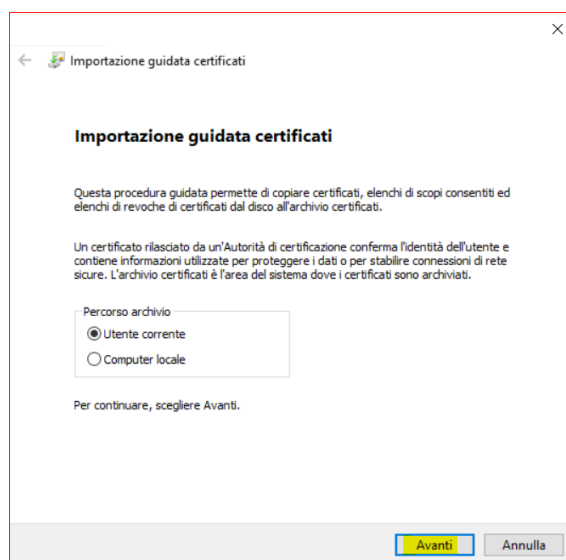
Importazione guidata certificati

Importazione guidata certificati

Questa procedura guidata permette di copiare certificati, elenchi di scopi consentiti ed elenchi di revoche di certificati dal disco all'archivio certificati.

Un certificato rilasciato da un'Autorità di certificazione conferma l'identità dell'utente e contiene informazioni utilizzate per proteggere i dati o per stabilire connessioni di rete sicure. L'archivio certificati è l'area del sistema dove i certificati sono archiviati.

Percorso archivio
Utente corrente
Computer locale

Per continuare, scegliere Avanti.

Avanti
Annulla